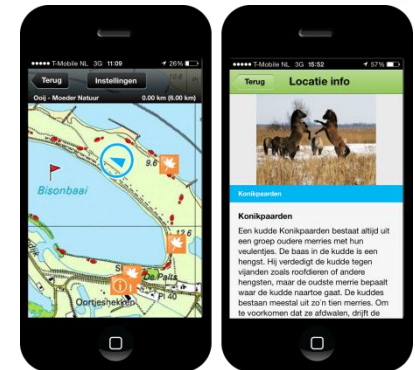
T-Mobile NL 3G 11:09 26%

Terug

Instellingen

Ooij - Moeder Natuur

0.00 km (6.00 km)

Bisonbaai

8.6

12.6

Ortjeshekken

T-Mobile NL 3G 15:52 57%

Terug

Locatie info

Konikpaarden

Konikpaarden

Een kudde Konikpaarden bestaat altijd uit een groep oudere merries met hun veulentjes. De baas in de kudde is een hengst. Hij verdedigt de kudde tegen vijanden zoals roofdieren of andere hengsten, maar de oudste merrie bepaalt waar de kudde naartoe gaat. De kuddes bestaan meestal uit zo'n tien merries. Om te voorkomen dat ze afdwalen, drijft de